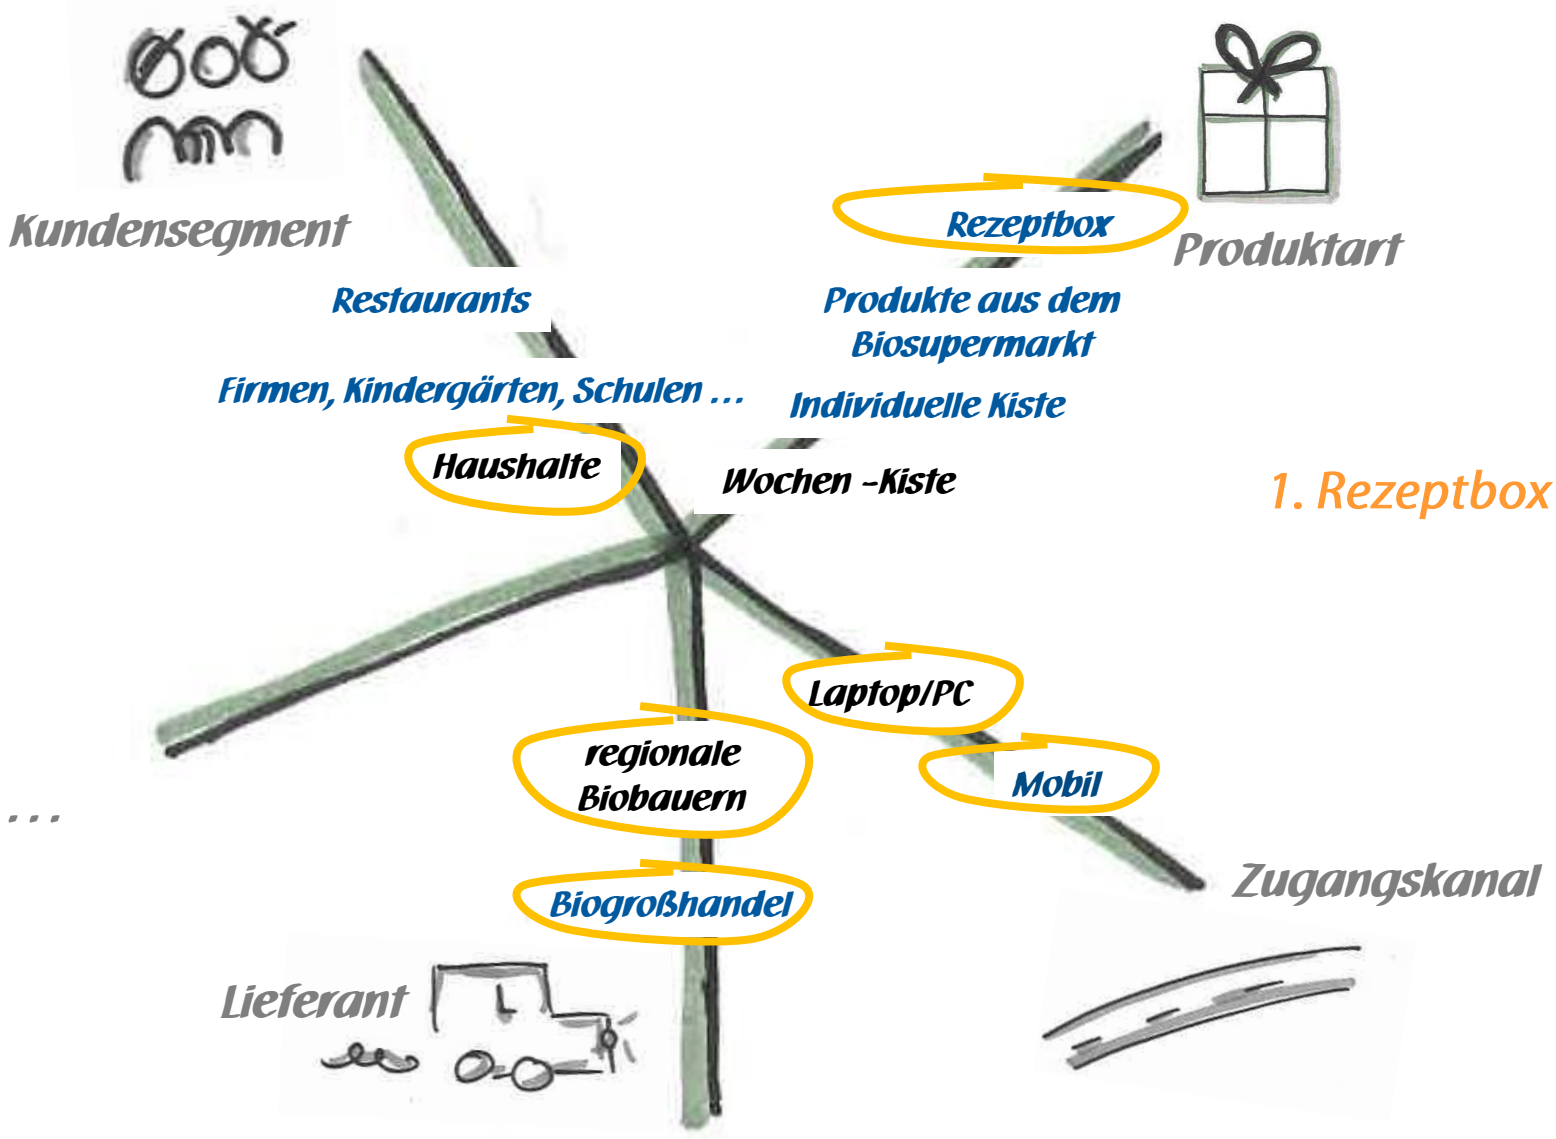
Kundensegment

Restaurants

Firmen, Kindergärten, Schulen ...

Haushalte

Rezeptbox

Produktart

Produkte aus dem Biosupermarkt

Individuelle Kiste

Wochen -Kiste

1. Rezeptbox

Laptop/PC

Mobil

regionale Biobauern

Biogroßhandel

...

Zugangskanal

Lieferant